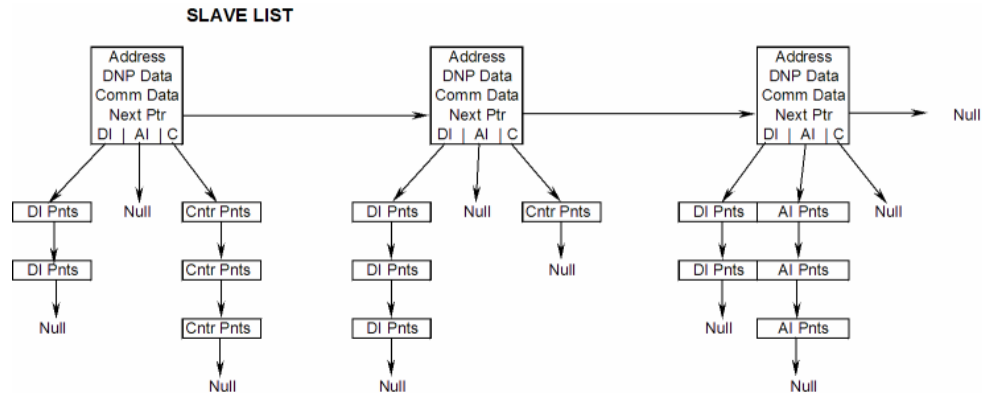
SLAVE LIST

Address
DNP Data
Comm Data
Next Ptr
DI | AI | C

Address
DNP Data
Comm Data
Next Ptr
DI | AI | C

Address
DNP Data
Comm Data
Next Ptr
DI | AI | C

Null

DI Pnts
DI Pnts
Null

Null

Cntr Pnts
Cntr Pnts
Cntr Pnts
Null

DI Pnts
DI Pnts
DI Pnts
Null

Null

Cntr Pnts
Null

DI Pnts
DI Pnts
Null

AI Pnts
AI Pnts
AI Pnts
Null

Null